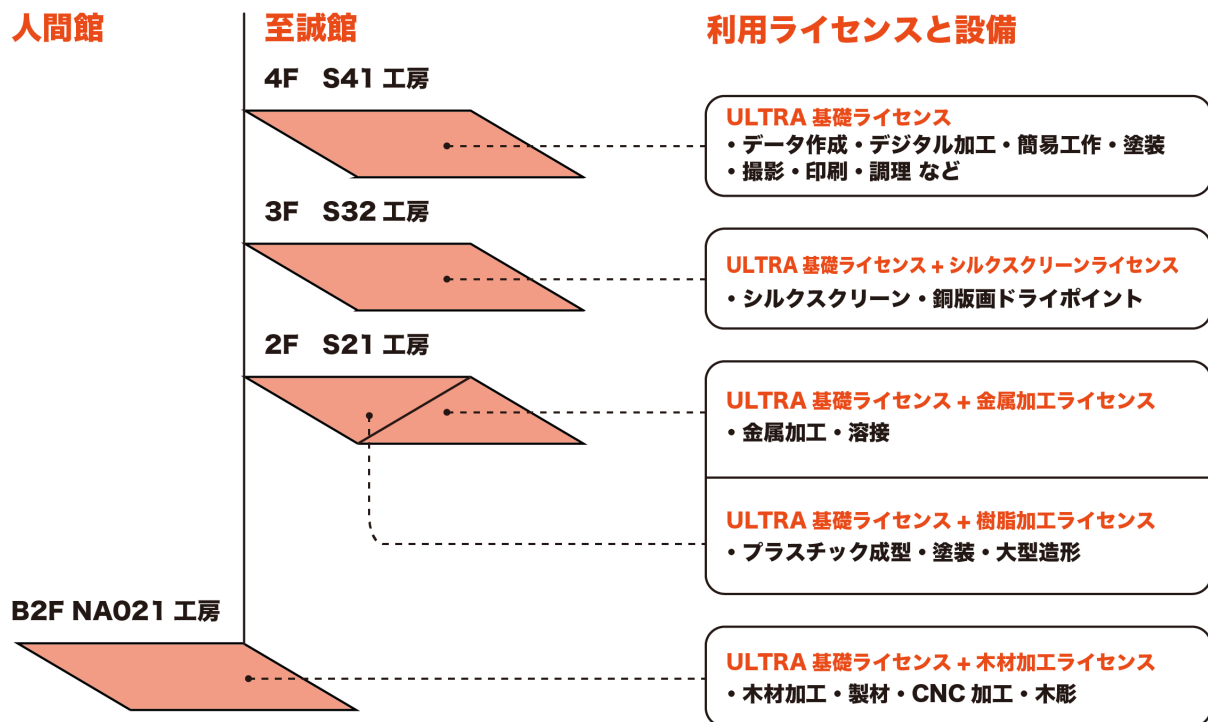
人間館

至誠館

利用ライセンスと設備

4F　S41 工房

ULTRA 基礎ライセンス
・データ作成・デジタル加工・簡易工作・塗装
・撮影・印刷・調理 など

3F　S32 工房

ULTRA 基礎ライセンス + シルクスクリーンライセンス
・シルクスクリーン・銅版画ドライポイント

2F　S21 工房

ULTRA 基礎ライセンス + 金属加工ライセンス
・金属加工・溶接

ULTRA 基礎ライセンス + 樹脂加工ライセンス
・プラスチック成型・塗装・大型造形

B2F NA021 工房

ULTRA 基礎ライセンス + 木材加工ライセンス
・木材加工・製材・CNC 加工・木彫